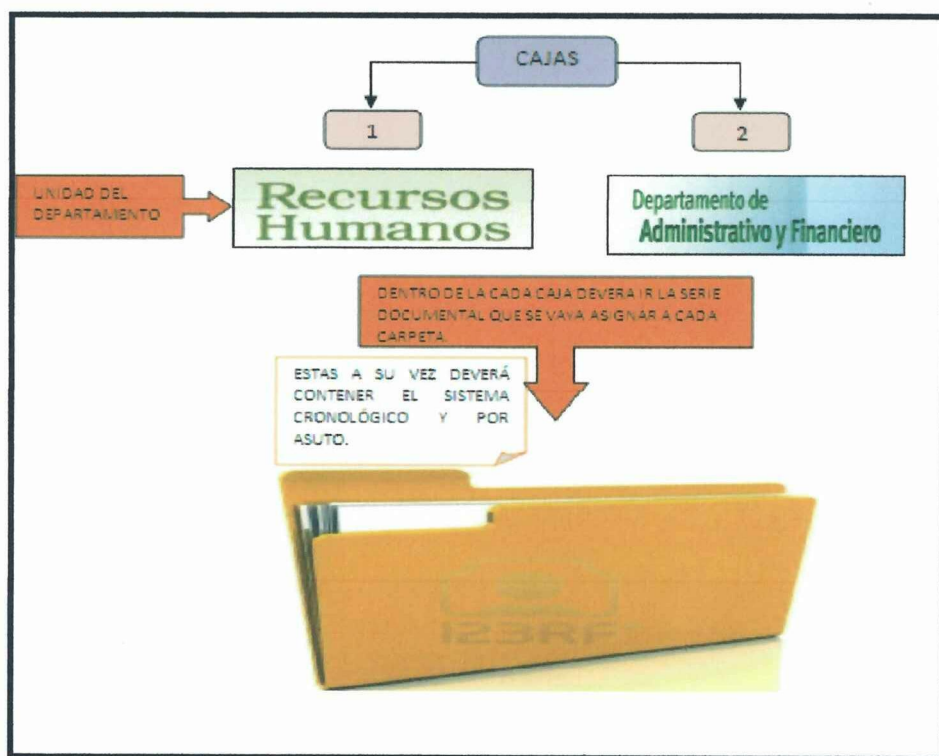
CAJAS

1

2

UNIDAD DEL DEPARTAMENTO

Recursos Humanos

Departamento de Administrativo y Financiero

DENTRO DE LA CADA CAJA DEVERA IR LA SERIE DOCUMENTAL QUE SE VAYA ASIGNAR A CADA CARPETA.

ESTAS A SU VEZ DEVERÁ CONTENER EL SISTEMA CRONOLÓGICO Y POR ASUTO.

123RF